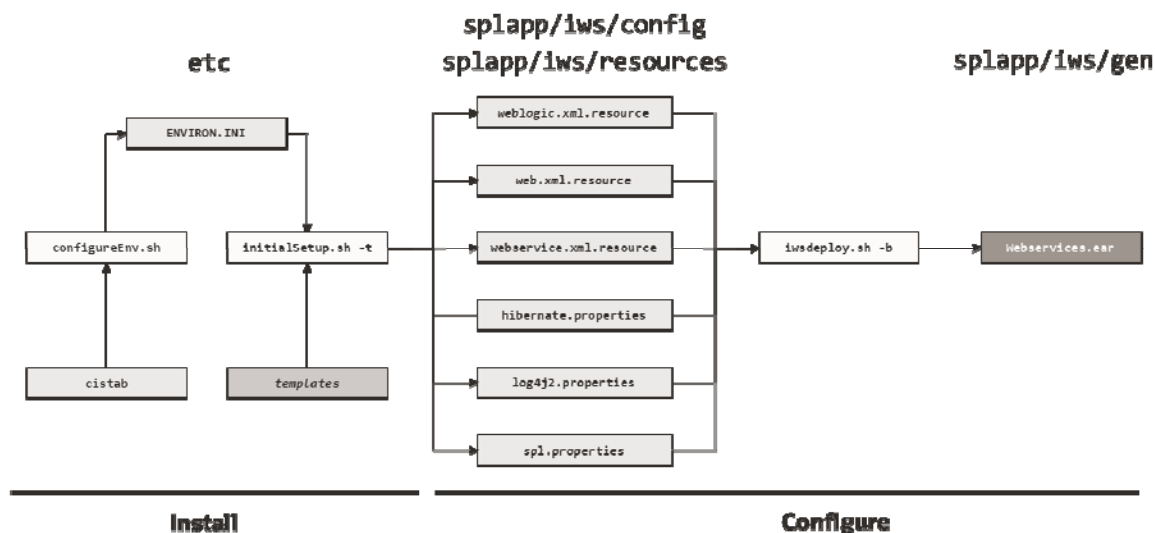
etc

splapp/iws/config
splapp/iws/resources

splapp/iws/gen

ENVIRON.INI

configureEnv.sh

initialSetup.sh -t

cistab

templates

weblogic.xml.resource

web.xml.resource

webservice.xml.resource

hibernate.properties

log4j2.properties

spl.properties

iwsdeploy.sh -b

Webservices.ear

Install

Configure